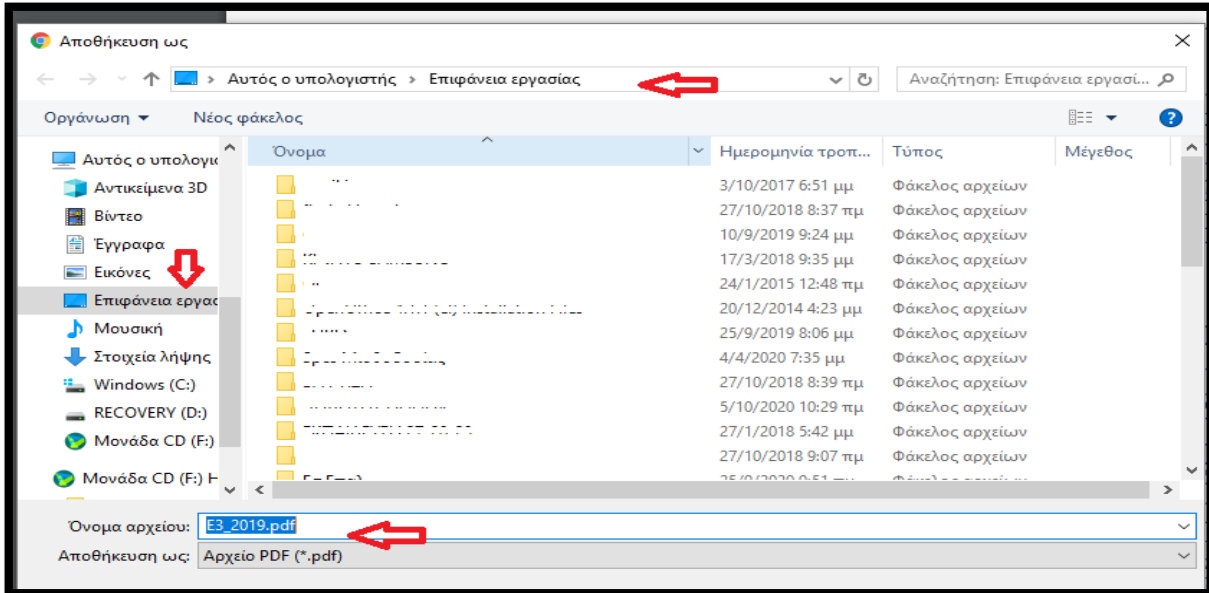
Αποθήκευση ως

Αυτός ο υπολογιστής > Επιφάνεια εργασίας

Αναζήτηση: Επιφάνεια εργασί...

Οργάνωση ▾ Νέος φάκελος

Αυτός ο υπολογι
Αντικείμενα 3D
Βίντεο
Έγγραφα
Εικόνες
Επιφάνεια εργασ
Μουσική
Στοιχεία λήψης
Windows (C:)
RECOVERY (D:)
Μονάδα CD (F:)
Μονάδα CD (F:) H

| Όνομα | Ημερομηνία τροπ... | Τύπος | Μέγεθος |
|---|---|---|---|
| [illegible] | 3/10/2017 6:51 μμ | Φάκελος αρχείων | |
| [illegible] | 27/10/2018 8:37 πμ | Φάκελος αρχείων | |
| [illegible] | 10/9/2019 9:24 μμ | Φάκελος αρχείων | |
| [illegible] | 17/3/2018 9:35 μμ | Φάκελος αρχείων | |
| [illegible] | 24/1/2015 12:48 πμ | Φάκελος αρχείων | |
| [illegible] | 20/12/2014 4:23 μμ | Φάκελος αρχείων | |
| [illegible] | 25/9/2019 8:06 μμ | Φάκελος αρχείων | |
| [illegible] | 4/4/2020 7:35 μμ | Φάκελος αρχείων | |
| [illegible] | 27/10/2018 8:39 πμ | Φάκελος αρχείων | |
| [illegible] | 5/10/2020 10:29 πμ | Φάκελος αρχείων | |
| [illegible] | 27/1/2018 5:42 μμ | Φάκελος αρχείων | |
| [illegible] | 27/10/2018 9:07 πμ | Φάκελος αρχείων | |
| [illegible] | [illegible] | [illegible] | |

Όνομα αρχείου: E3_2019.pdf
Αποθήκευση ως: Αρχείο PDF (*.pdf)